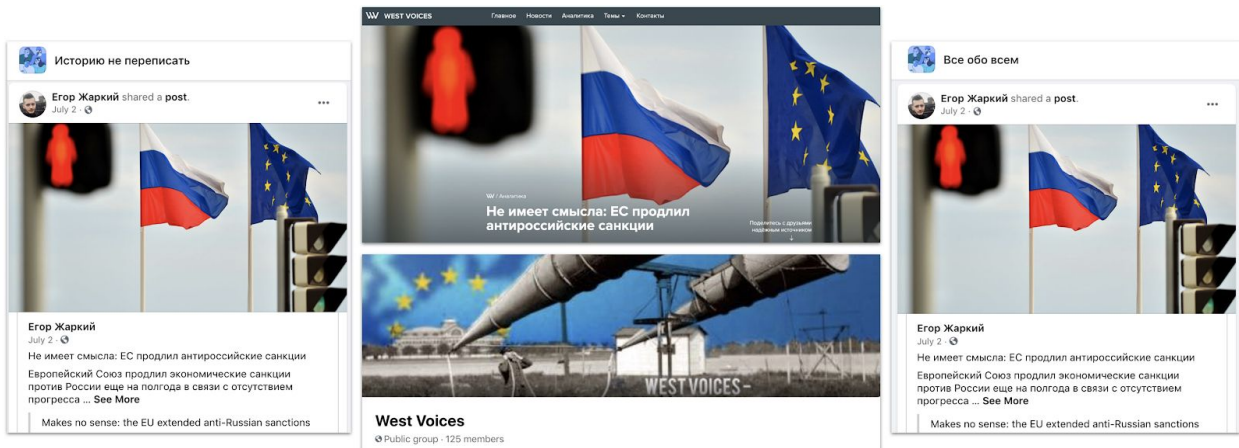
Историю не переписать

Егор Жаркий shared a post.
July 2 ·

Егор Жаркий
July 2 ·
Не имеет смысла: ЕС продлил антироссийские санкции
Европейский Союз продлил экономические санкции против России еще на полгода в связи с отсутствием прогресса ... See More

Makes no sense: the EU extended anti-Russian sanctions

WEST VOICES Главная Новости Аналитика Темы Контакты

W / Аналитика
Не имеет смысла: ЕС продлил антироссийские санкции
Поделитесь с друзьями надежным источником

WEST VOICES

West Voices
Public group · 125 members

Все обо всем

Егор Жаркий shared a post.
July 2 ·

Егор Жаркий
July 2 ·
Не имеет смысла: ЕС продлил антироссийские санкции
Европейский Союз продлил экономические санкции против России еще на полгода в связи с отсутствием прогресса ... See More

Makes no sense: the EU extended anti-Russian sanctions